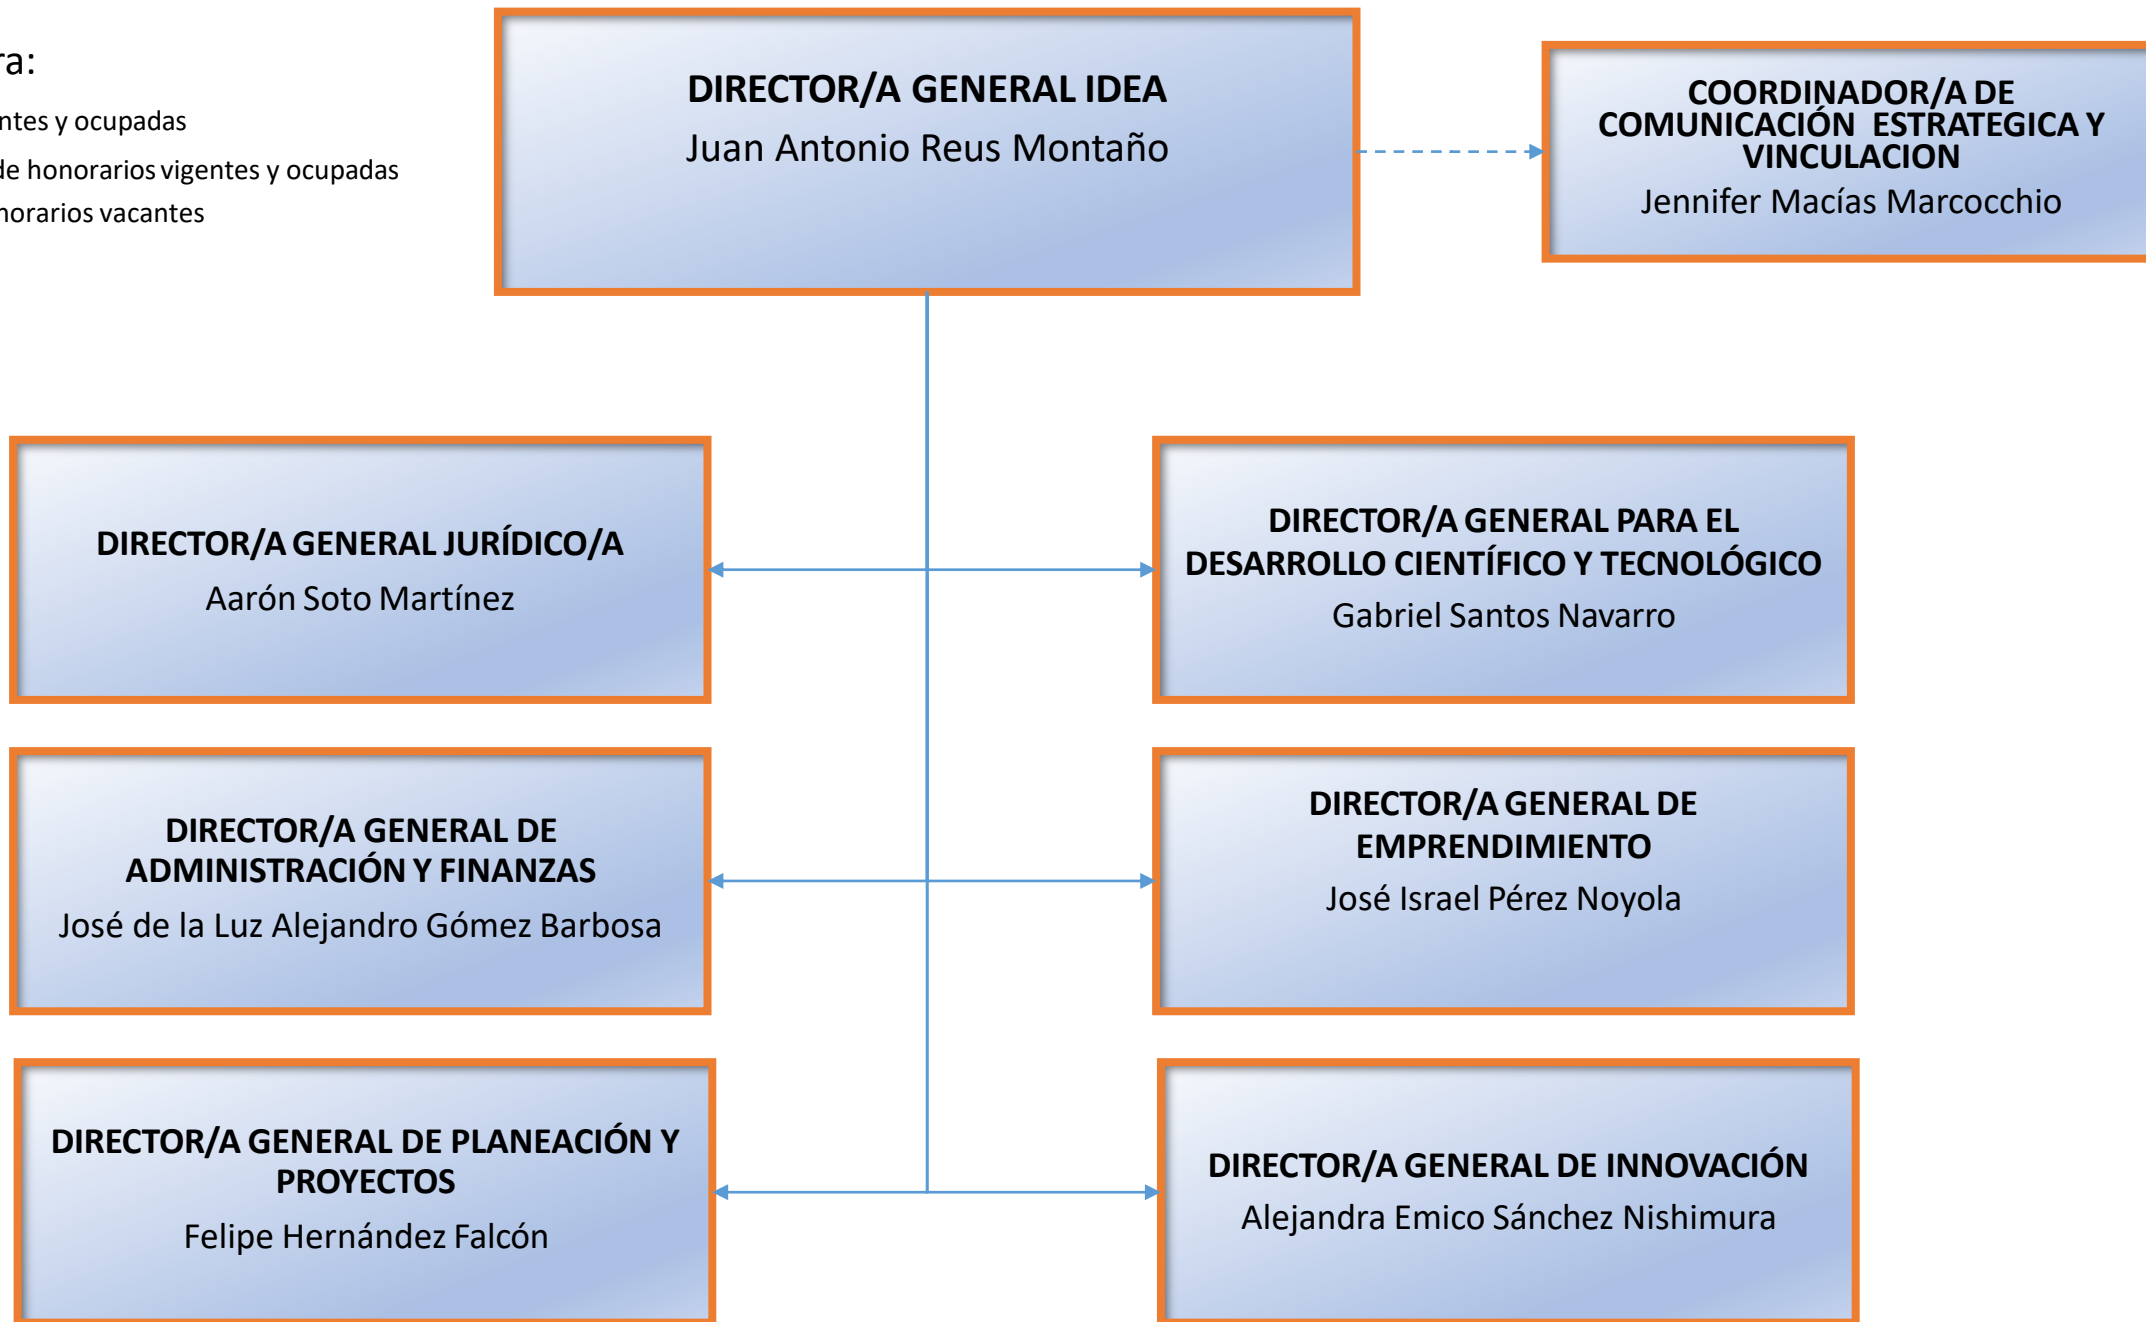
ra:

ntes y ocupadas

de honorarios vigentes y ocupadas

norarios vacantes

DIRECTOR/A GENERAL IDEA
Juan Antonio Reus Montaño

COORDINADOR/A DE COMUNICACIÓN ESTRATEGICA Y VINCULACION
Jennifer Macías Marcocchio

DIRECTOR/A GENERAL JURÍDICO/A
Aarón Soto Martínez

DIRECTOR/A GENERAL PARA EL DESARROLLO CIENTÍFICO Y TECNOLÓGICO
Gabriel Santos Navarro

DIRECTOR/A GENERAL DE ADMINISTRACIÓN Y FINANZAS
José de la Luz Alejandro Gómez Barbosa

DIRECTOR/A GENERAL DE EMPRENDIMIENTO
José Israel Pérez Noyola

DIRECTOR/A GENERAL DE PLANEACIÓN Y PROYECTOS
Felipe Hernández Falcón

DIRECTOR/A GENERAL DE INNOVACIÓN
Alejandra Emico Sánchez Nishimura